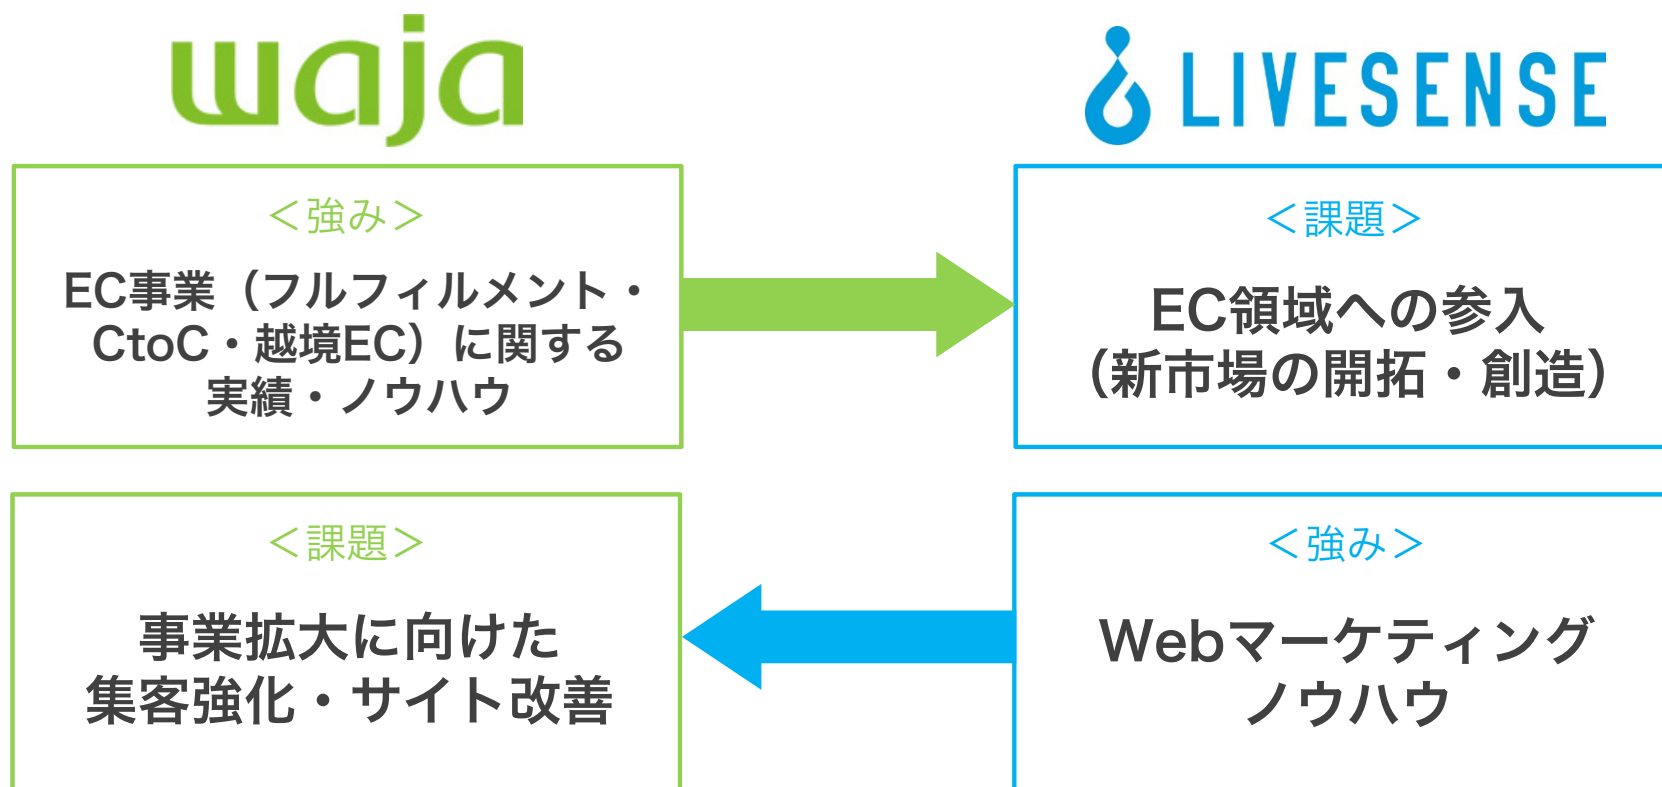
waja

LIVESENSE

＜強み＞

EC事業（フルフィルメント・CtoC・越境EC）に関する実績・ノウハウ

＜課題＞

EC領域への参入（新市場の開拓・創造）

＜課題＞

事業拡大に向けた集客強化・サイト改善

＜強み＞

Webマーケティングノウハウ